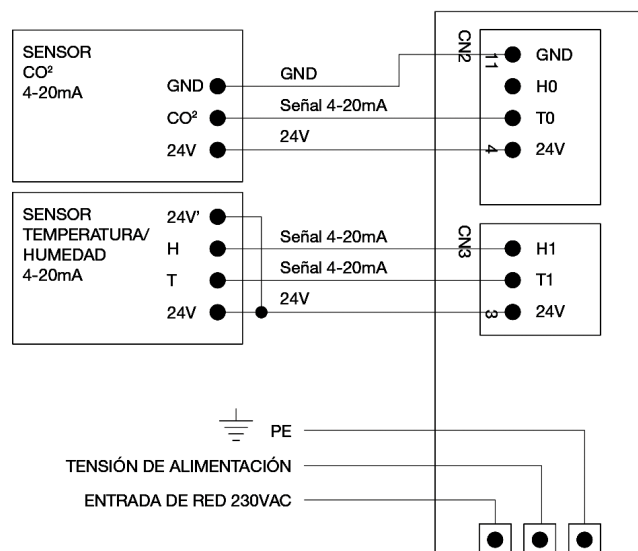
SENSOR
CO²
4-20mA

GND
CO²
24V

GND
Señal 4-20mA
24V

CN2
11
4

GND
H0
T0
24V

SENSOR
TEMPERATURA/
HUMEDAD
4-20mA

24V'
H
T
24V

Señal 4-20mA
Señal 4-20mA
24V

CN3
3

H1
T1
24V

PE
TENSIÓN DE ALIMENTACIÓN
ENTRADA DE RED 230VAC